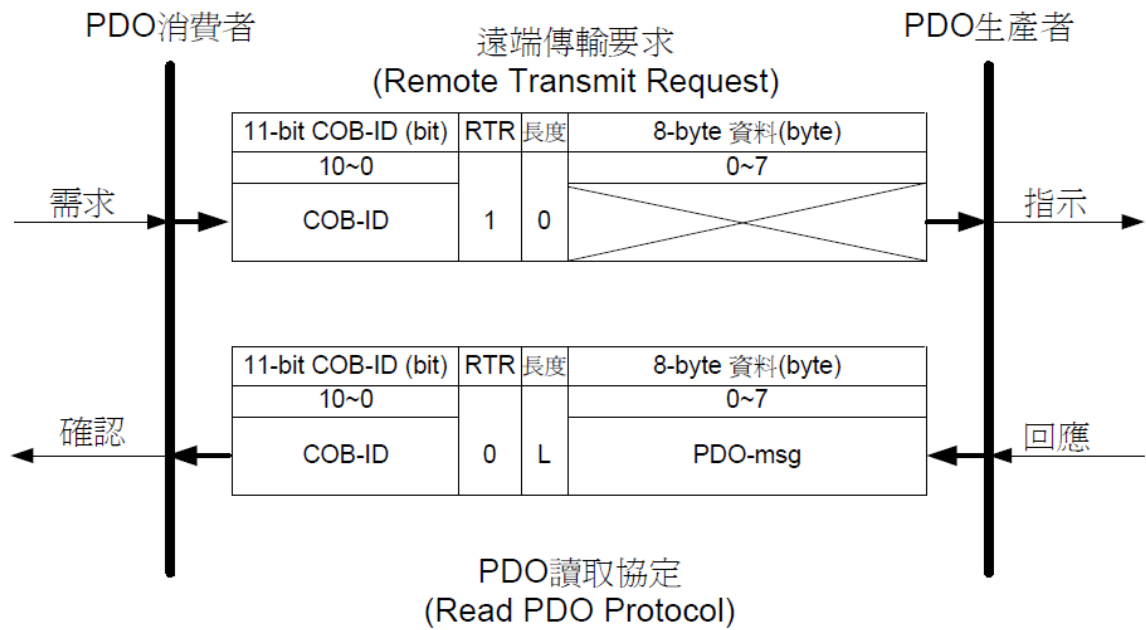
PDO消費者

遠端傳輸要求
(Remote Transmit Request)

PDO生產者

| 11-bit COB-ID (bit) | RTR | 長度 | 8-byte 資料(byte) |
|---|---|---|---|
| 10~0 | | | 0~7 |
| COB-ID | 1 | 0 | |

需求

指示

| 11-bit COB-ID (bit) | RTR | 長度 | 8-byte 資料(byte) |
|---|---|---|---|
| 10~0 | | | 0~7 |
| COB-ID | 0 | L | PDO-msg |

確認

回應

PDO讀取協定
(Read PDO Protocol)